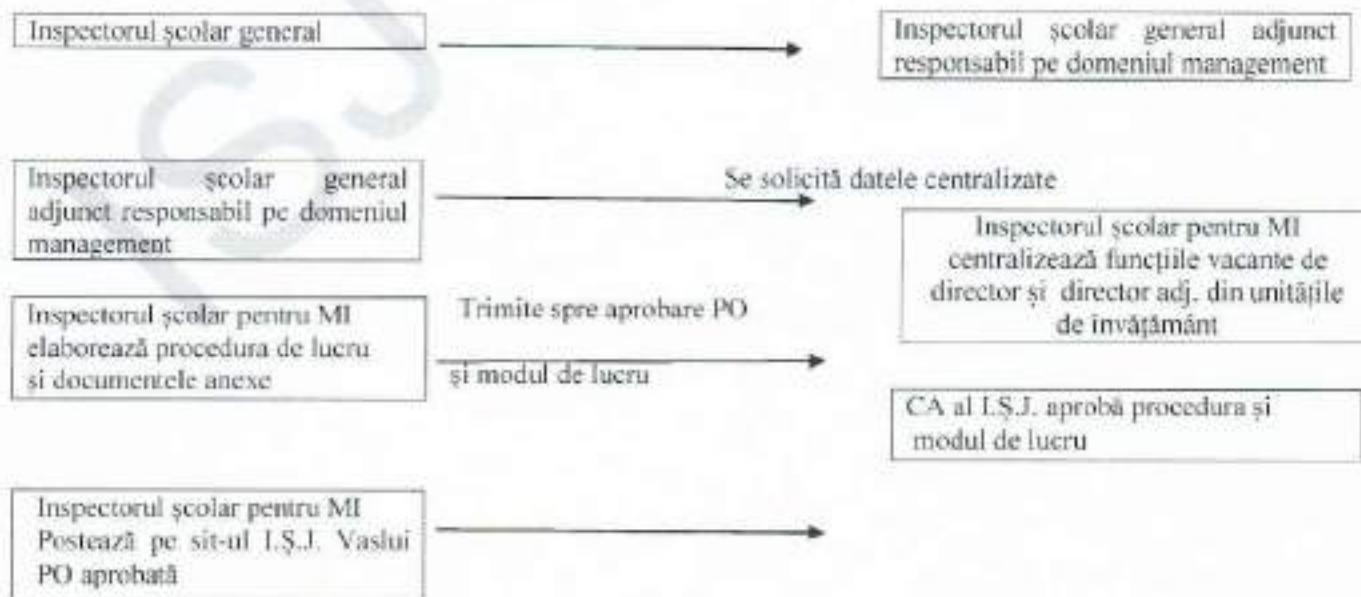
Inspectorul şcolar general

Inspectorul şcolar general adjunct responsabil pe domeniul management

Inspectorul şcolar general adjunct responsabil pe domeniul management

Se solicită datele centralizate

Inspectorul şcolar pentru MI centralizează funcţiile vacante de director şi director adj. din unităţile de învăţământ

Inspectorul şcolar pentru MI elaborează procedura de lucru şi documentele anexe

Trimite spre aprobare PO

şi modul de lucru

CA al I.Ş.J. aprobă procedura şi modul de lucru

Inspectorul şcolar pentru MI Postează pe sit-ul I.Ş.J. Vaslui PO aprobată